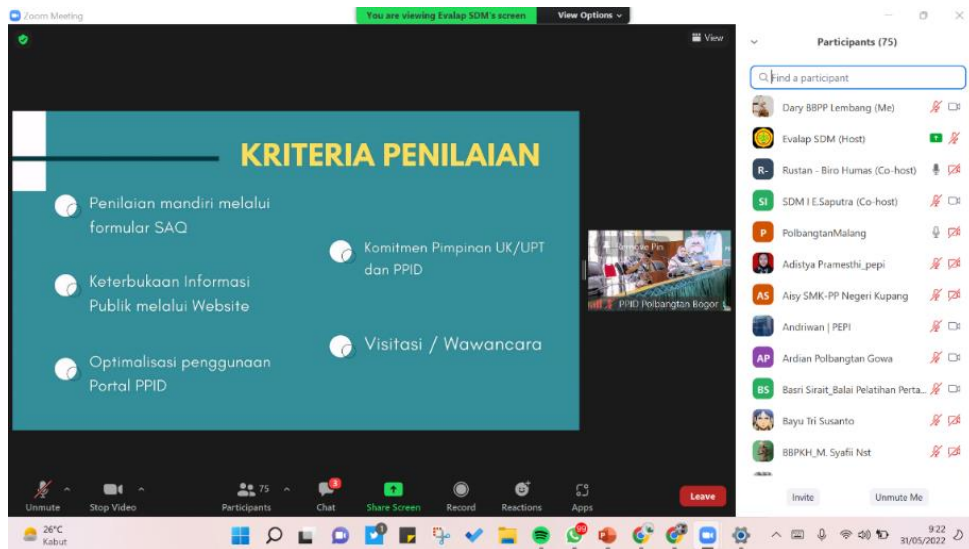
Zoom Meeting

You are viewing Evalap SDM's screen

View Options

View

KRITERIA PENILAIAN

Penilaian mandiri melalui formular SAQ

Keterbukaan Informasi Publik melalui Website

Optimalisasi penggunaan Portal PPID

Komitmen Pimpinan UK/UPT dan PPID

Visitasi / Wawancara

PPID Polbangtan Bogor

Participants (75)

Find a participant

Dary BBPP Lembang (Me)

Evalap SDM (Host)

Rustan - Biro Humas (Co-host)

SDM I E.Saputra (Co-host)

PolbangtanMalang

Adistya Pramesthi_pepi

Aisy SMK-PP Negeri Kupang

Andriwan | PEPI

Ardian Polbangtan Gowa

Basri Sirait_Balai Pelatihan Perta...

Bayu Tri Susanto

BBPKH_M. Syafii Nst

Invite

Unmute Me

Unmute

Stop Video

Participants 75

Chat

Share Screen

Record

Reactions

Apps

Leave

26°C
Kabut

9:22
31/05/2022